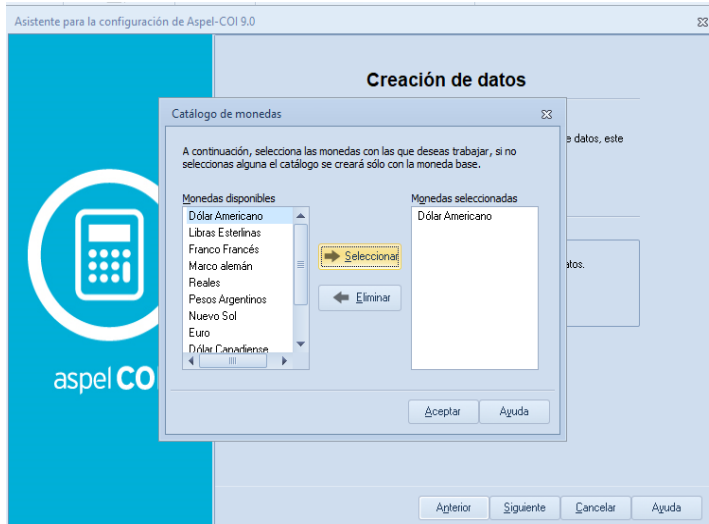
Asistente para la configuración de Aspel-COI 9.0

Creación de datos

e datos, este

atos.

aspel CO

Catálogo de monedas

A continuación, selecciona las monedas con las que deseas trabajar, si no seleccionas alguna el catálogo se creará sólo con la moneda base.

Monedas disponibles
Dólar Americano
Libras Esterlinas
Franco Francés
Marco alemán
Reales
Pesos Argentinos
Nuevo Sol
Euro
Dólar Canadiense

Seleccionar
Eliminar

Monedas seleccionadas
Dólar Americano

Aceptar
Ayuda

Anterior
Siguiente
Cancelar
Ayuda